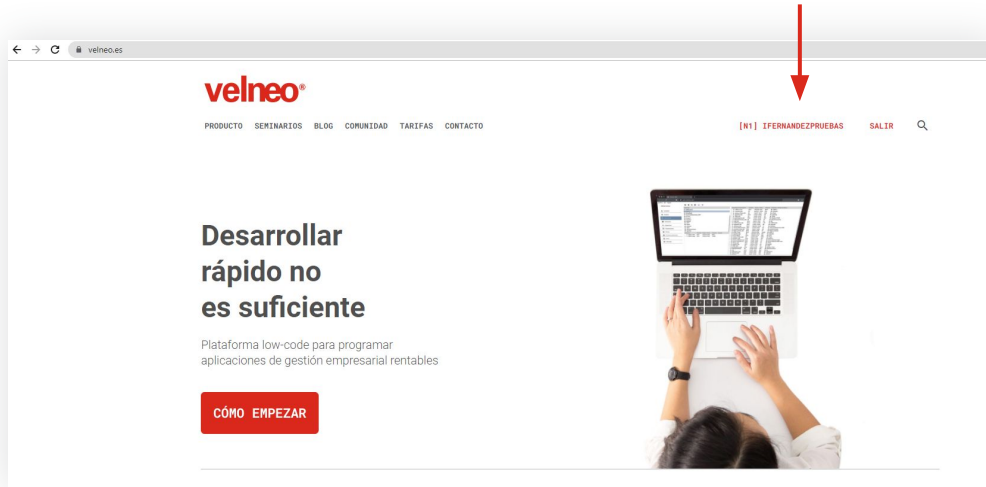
velneo.es

velneo®

PRODUCTO SEMINARIOS BLOG COMUNIDAD TARIFAS CONTACTO

[N1] IFERNANDEZPRUEBAS SALIR

Desarrollar rápido no es suficiente

Plataforma low-code para programar aplicaciones de gestión empresarial rentables

CÓMO EMPEZAR